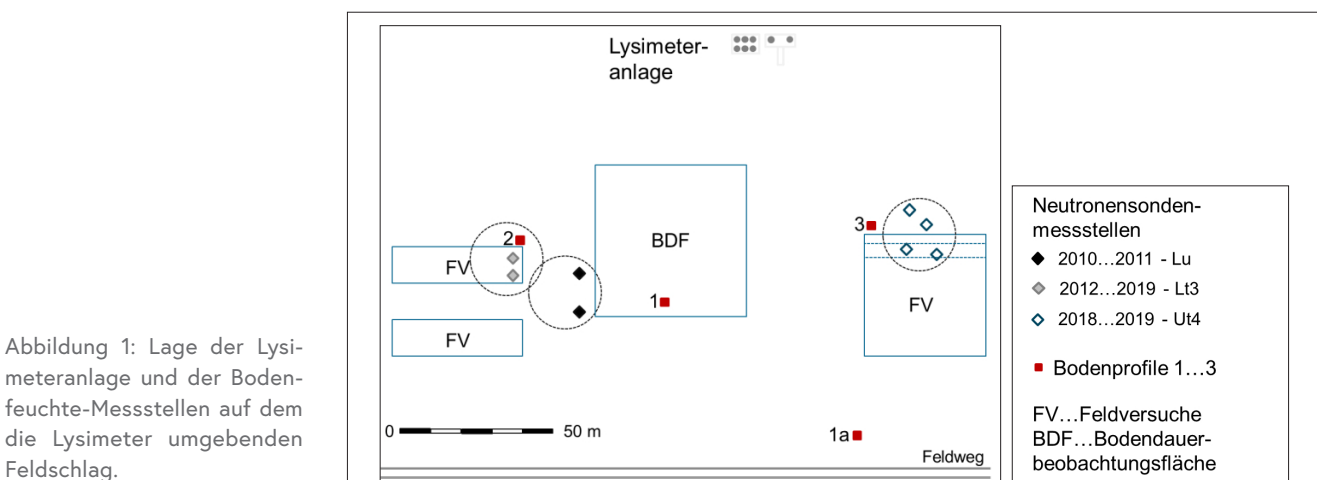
Abbildung 1: Lage der Lysimeteranlage und der Bodenfeuchte-Messstellen auf dem die Lysimeter umgebenden Feldschlag.

Lysimeteranlage

BDF

FV

FV

FV

2

1

3

1a

0

50 m

Feldweg

Neutronensondenmessstellen

2010…2011 - Lu

2012…2019 - Lt3

2018…2019 - Ut4

Bodenprofile 1…3

FV…Feldversuche
BDF…Bodendauerbeobachtungsfläche